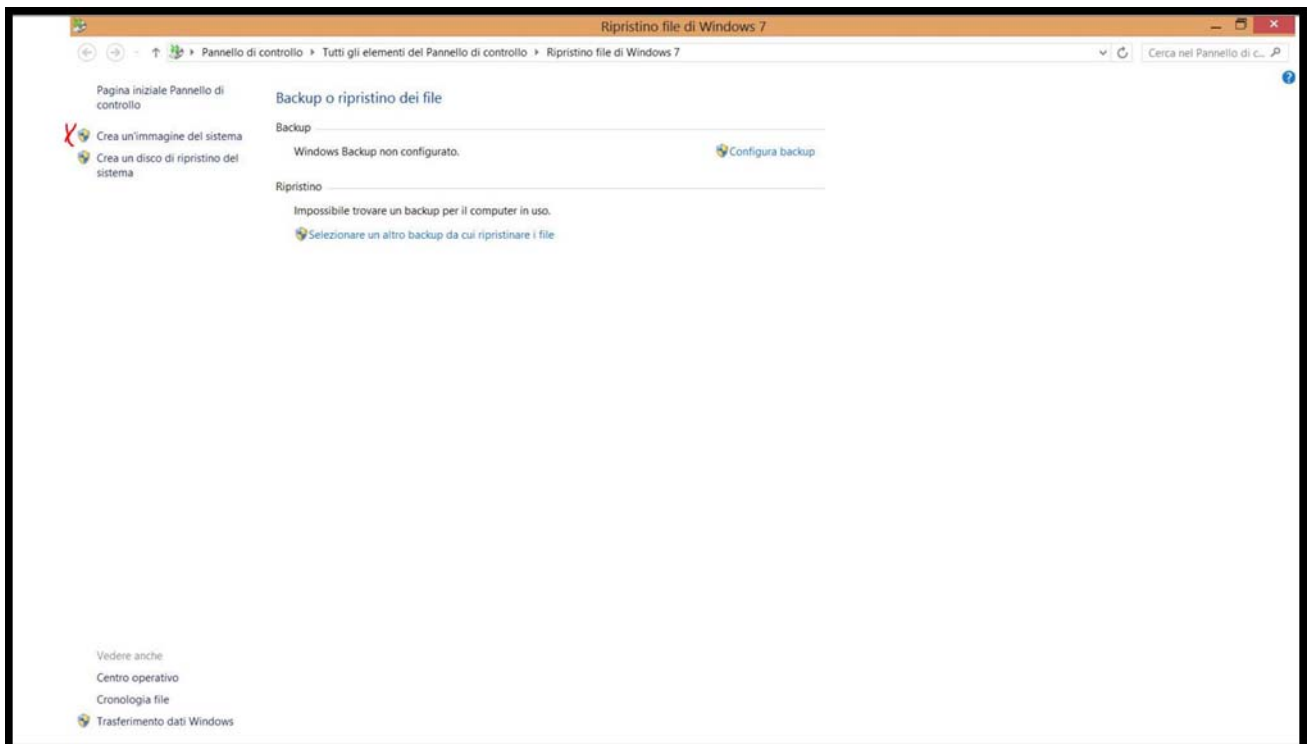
Ripristino file di Windows 7

Pannello di controllo › Tutti gli elementi del Pannello di controllo › Ripristino file di Windows 7

Cerca nel Pannello di c...

Pagina iniziale Pannello di controllo

Crea un'immagine del sistema

Crea un disco di ripristino del sistema

Backup o ripristino dei file

Backup

Windows Backup non configurato.

Configura backup

Ripristino

Impossibile trovare un backup per il computer in uso.

Selezionare un altro backup da cui ripristinare i file

Vedere anche

Centro operativo

Cronologia file

Trasferimento dati Windows